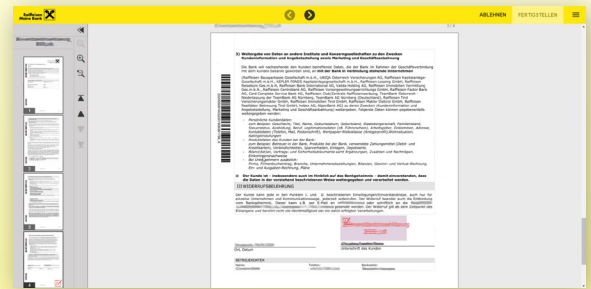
Raiffeisen Meine Bank

ABLEHNEN

FERTIGSTELLEN

3) Weitergabe von Daten an andere Institute und Konzerngesellschaften zu den Zwecken Kundeninformation und Angebotsstellung sowie Marketing und Geschäftsanbahnung

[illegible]

II) Der Kunde ist - insbesondere auch im Hinblick auf das Bankgeheimnis - damit einverstanden, dass die Daten in der vorstehend beschriebenen Weise weitergegeben und verarbeitet werden.

III) WIDERRUFSBELEHRUNG

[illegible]

Ort, Datum

Unterschrift des Kunden

BETREUUNGSDATEN

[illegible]